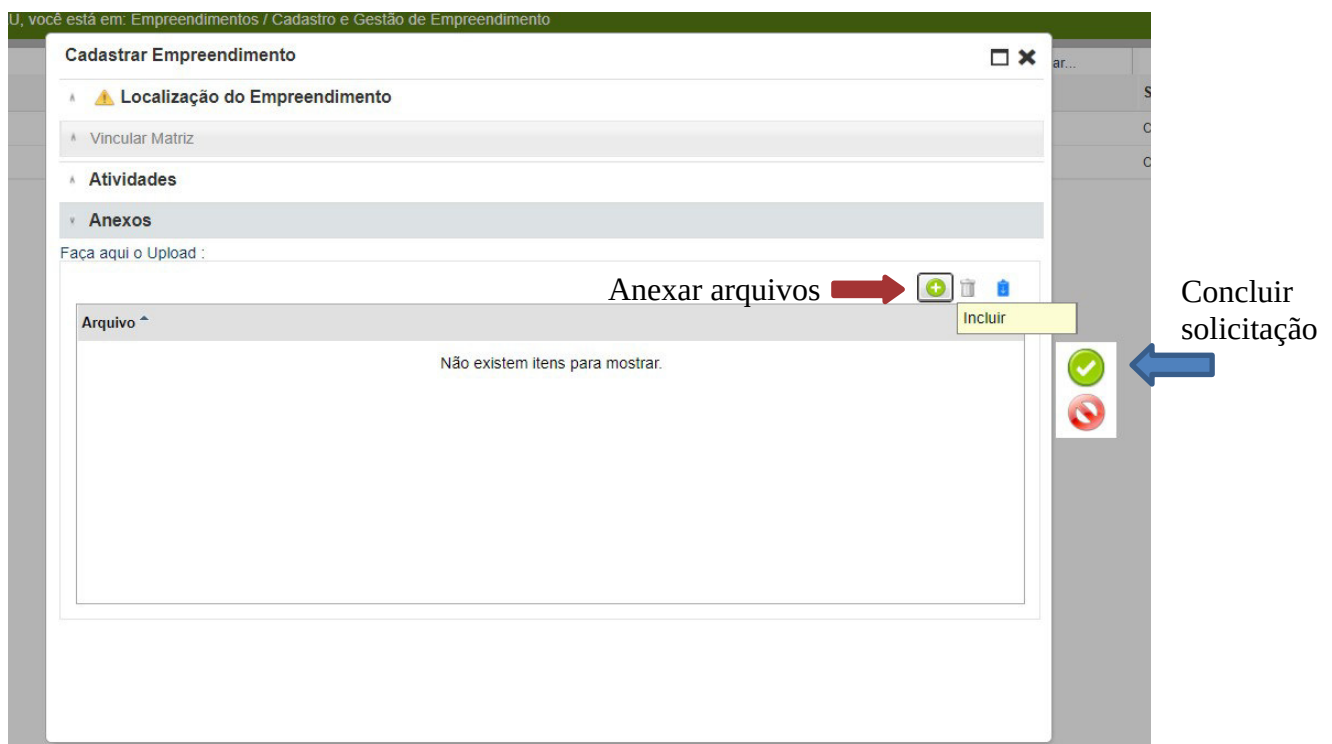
U, você está em: Empreendimentos / Cadastro e Gestão de Empreendimento

Cadastrar Empreendimento

ar...

S

C

C

Localização do Empreendimento

Vincular Matriz

Atividades

Anexos

Faça aqui o Upload :

Anexar arquivos

Incluir

Arquivo

Não existem itens para mostrar.

Concluir solicitação